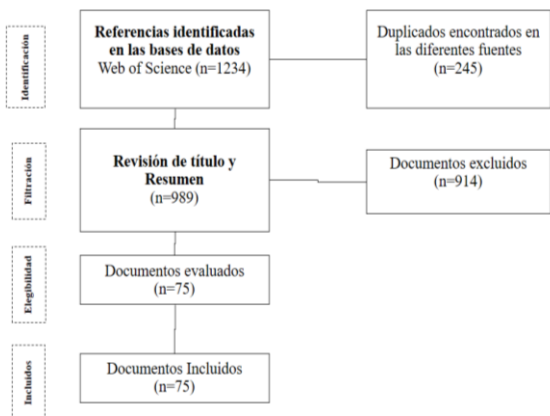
Identificación

Referencias identificadas en las bases de datos
Web of Science (n=1234)

Duplicados encontrados en las diferentes fuentes
(n=245)

Filtración

Revisión de título y Resumen
(n=989)

Documentos excluidos
(n=914)

Elegibilidad

Documentos evaluados
(n=75)

Incluidos

Documentos Incluidos
(n=75)